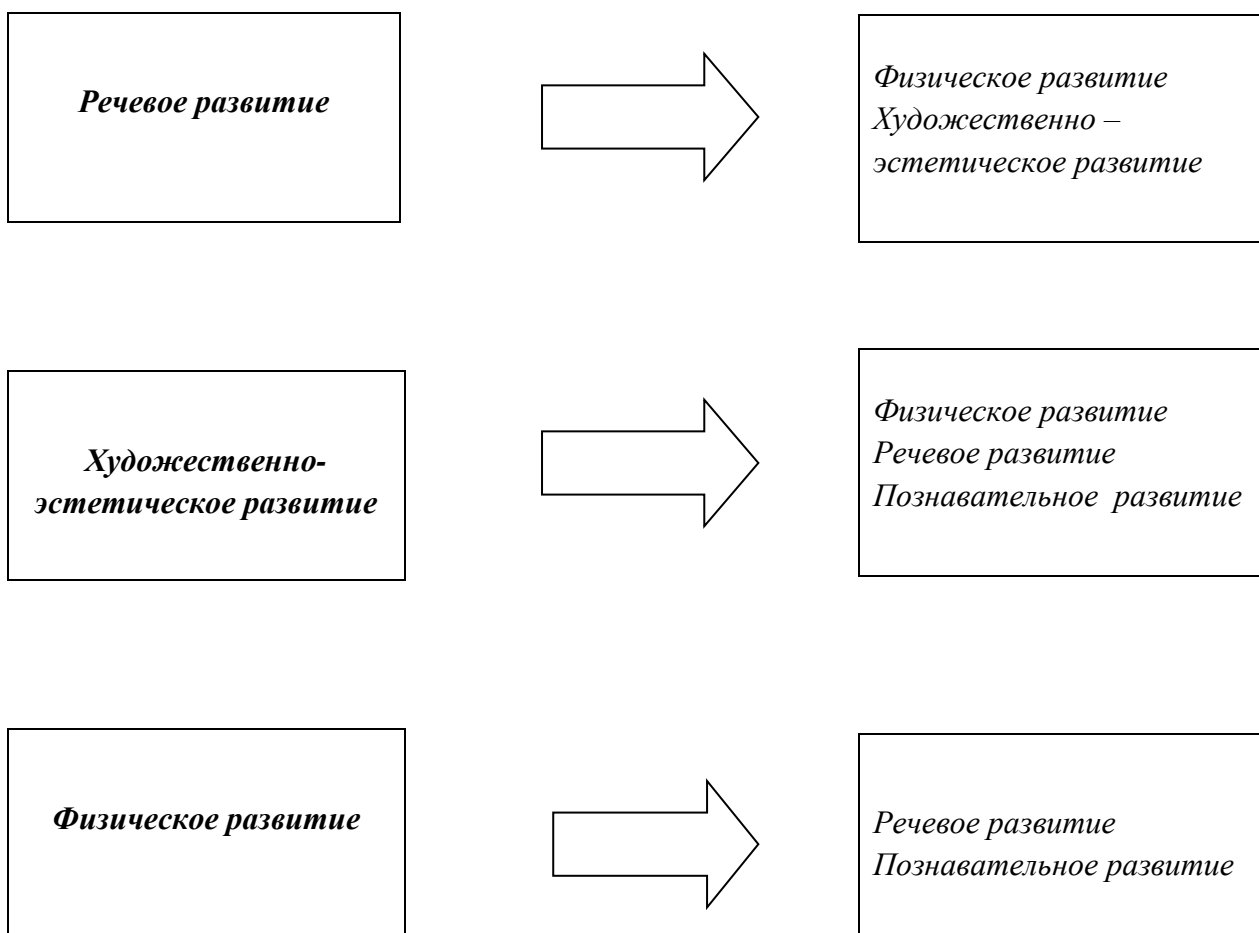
Речевое развитие

Физическое развитие
Художественно – эстетическое развитие

Художественно-эстетическое развитие

Физическое развитие
Речевое развитие
Познавательное  развитие

Физическое развитие

Речевое развитие
Познавательное развитие